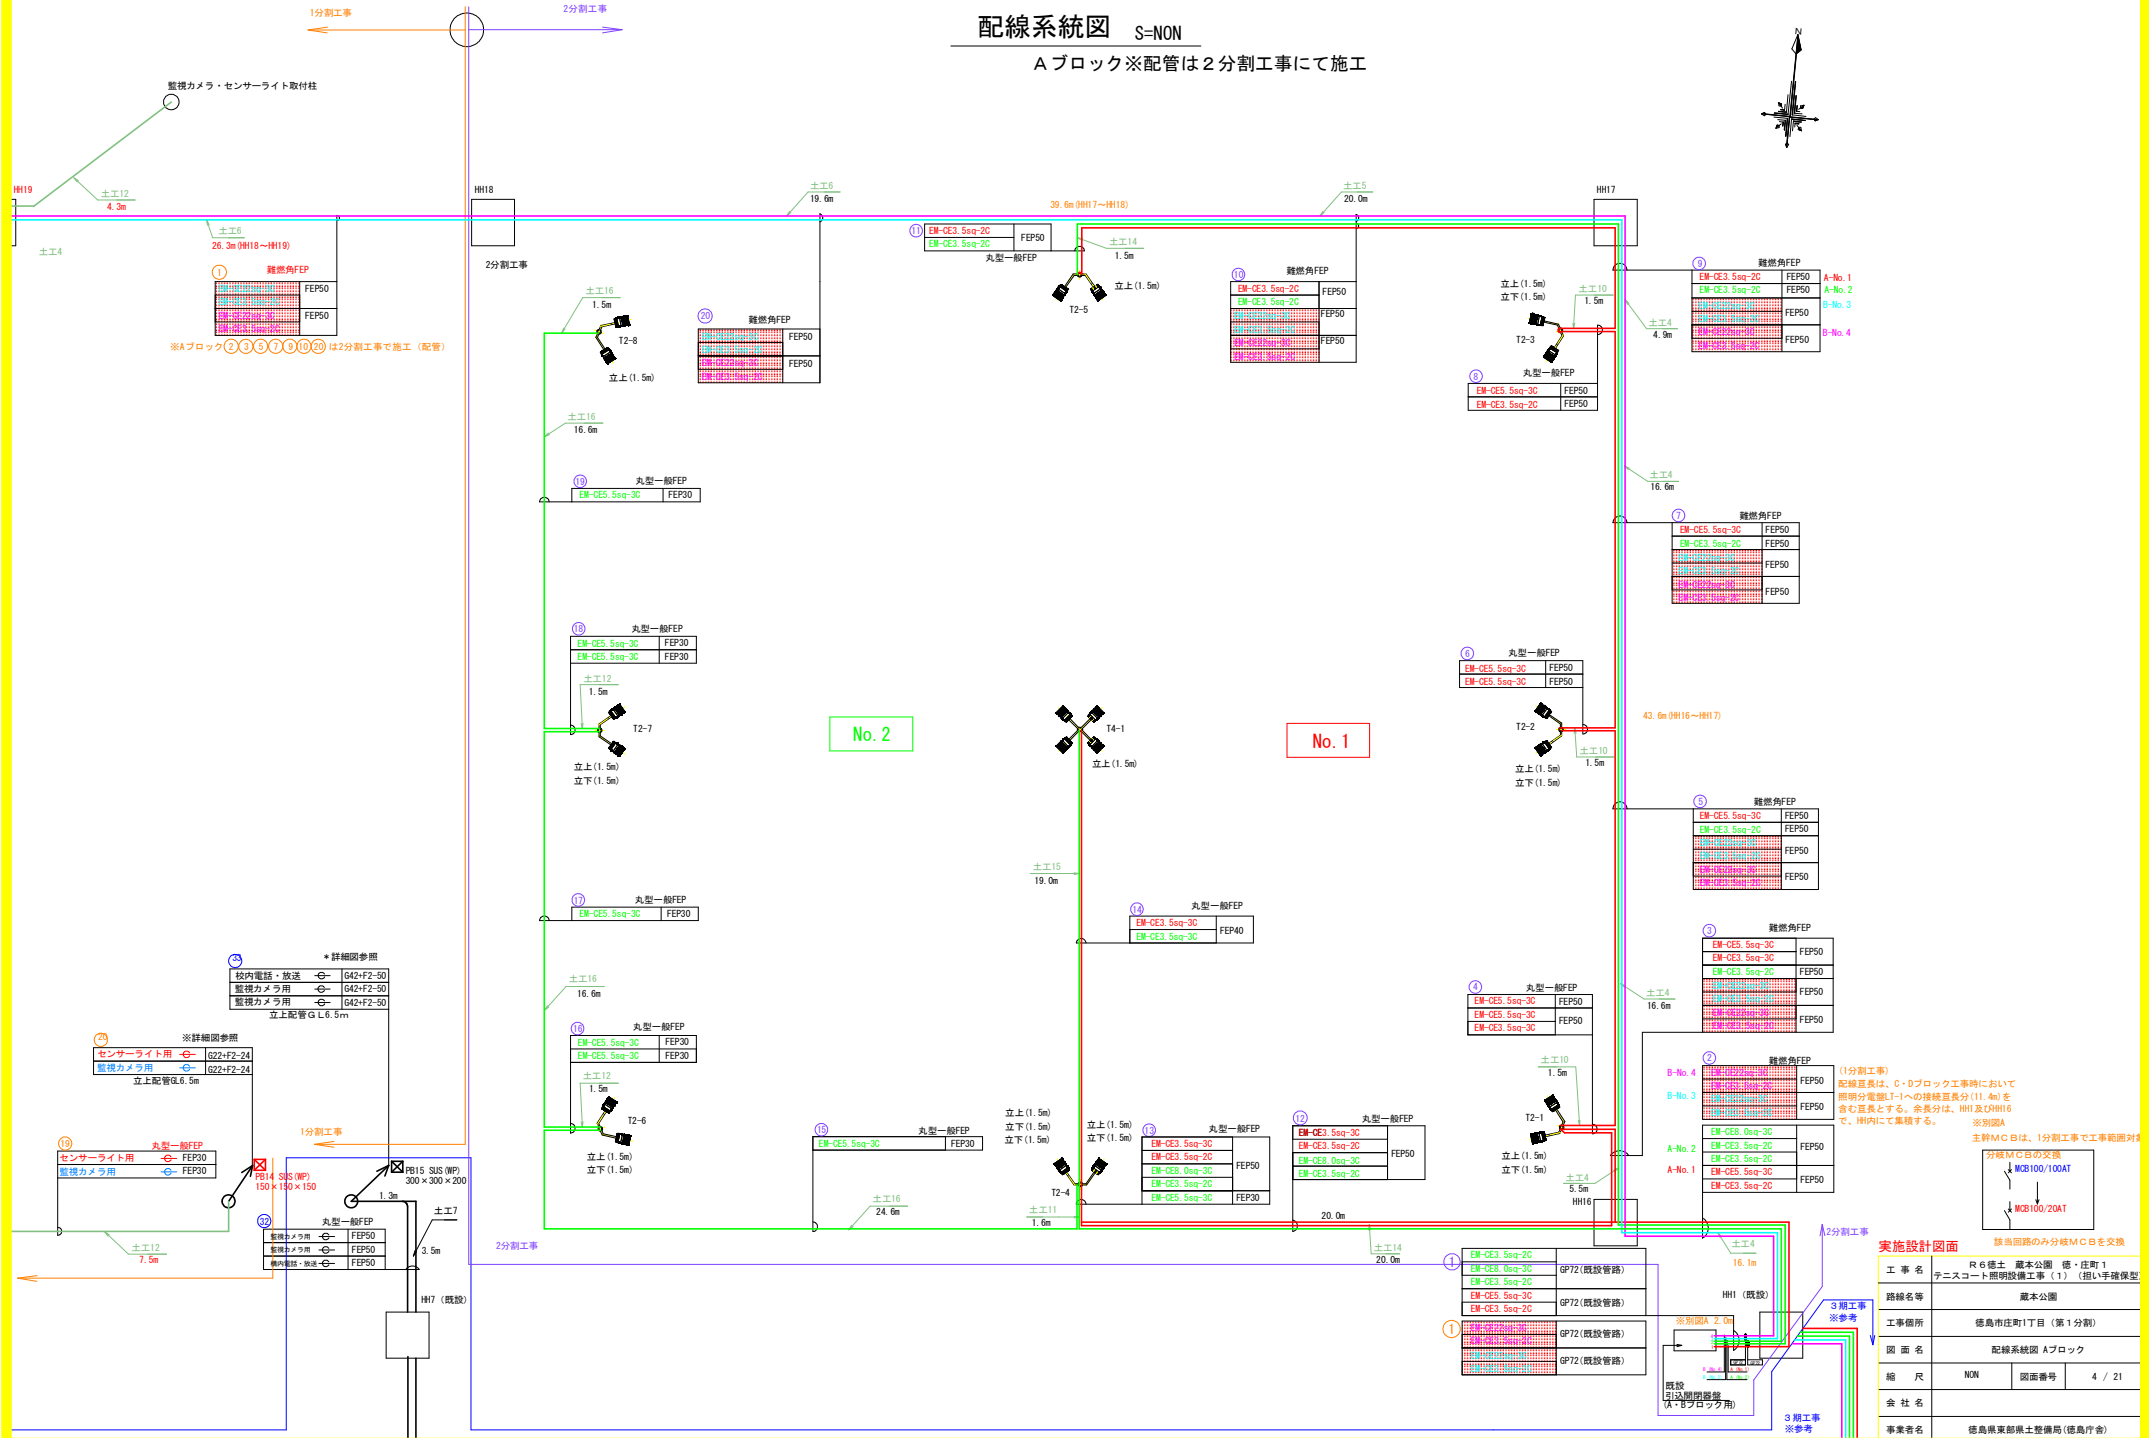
配線系統図 S=NON

Aブロック※配管は２分割工事にて施工

1分割工事
2分割工事

監視カメラ・センサーライト取付柱

HH19
土工12
4.3m
土工4
土工6
26.3m(HH18～HH19)
HH18
2分割工事
土工6
19.6m
39.6m(HH17～HH18)
土工5
20.0m
HH17

①
難燃角FEP
FEP50
FEP50
※Aブロック②③⑤⑦⑨⑩⑳は2分割工事で施工（配管）

⑪
EM-CE3.5sq-2C
EM-CE3.5sq-2C
FEP50
丸型一般FEP
土工14
1.5m
立上(1.5m)
T2-5

⑩
難燃角FEP
EM-CE3.5sq-2C
EM-CE3.5sq-2C
FEP50
FEP50
FEP50

⑨
難燃角FEP
EM-CE3.5sq-2C
EM-CE3.5sq-2C
FEP50
FEP50
FEP50
FEP50
A-No.1
A-No.2
B-No.3
B-No.4

立上(1.5m)
立下(1.5m)
土工10
1.5m
T2-3
土工4
4.9m

⑧
丸型一般FEP
EM-CE5.5sq-3C
EM-CE3.5sq-2C
FEP50
FEP50

土工16
1.5m
T2-8
立上(1.5m)

⑳
難燃角FEP
FEP50
FEP50

土工16
16.6m

⑲
丸型一般FEP
EM-CE5.5sq-3C
FEP30

土工4
16.6m

⑦
難燃角FEP
EM-CE5.5sq-3C
EM-CE3.5sq-2C
FEP50
FEP50
FEP50
FEP50

⑱
丸型一般FEP
EM-CE5.5sq-3C
EM-CE5.5sq-3C
FEP30
FEP30
土工12
1.5m
T2-7
立上(1.5m)
立下(1.5m)

No.2

T4-1
立上(1.5m)

⑥
丸型一般FEP
EM-CE5.5sq-3C
EM-CE5.5sq-3C
FEP50
FEP50

No.1

T2-2
土工10
1.5m
立上(1.5m)
立下(1.5m)
43.6m(HH16～HH17)

⑤
難燃角FEP
EM-CE5.5sq-3C
EM-CE3.5sq-2C
FEP50
FEP50
FEP50
FEP50

土工15
19.0m

⑰
丸型一般FEP
EM-CE5.5sq-3C
FEP30

⑭
丸型一般FEP
EM-CE3.5sq-3C
EM-CE3.5sq-3C
FEP40

③
難燃角FEP
EM-CE5.5sq-3C
EM-CE3.5sq-3C
EM-CE3.5sq-2C
FEP50
FEP50
FEP50
FEP50

㉞
＊詳細図参照
校内電話・放送
監視カメラ用
監視カメラ用
G42+F2-50
G42+F2-50
G42+F2-50
立上配管GL6.5m

土工16
16.6m

④
丸型一般FEP
EM-CE5.5sq-3C
EM-CE5.5sq-3C
EM-CE3.5sq-3C
FEP50
FEP50

土工4
16.6m

⑯
丸型一般FEP
EM-CE5.5sq-3C
EM-CE5.5sq-3C
FEP30
FEP30
土工12
1.5m
T2-6
立上(1.5m)
立下(1.5m)

㉔
※詳細図参照
センサーライト用
監視カメラ用
G22+F2-24
G22+F2-24
立上配管GL6.5m

②
難燃角FEP
B-No.4
B-No.3
FEP50
FEP50
A-No.2
A-No.1
EM-CE8.0sq-3C
EM-CE3.5sq-2C
EM-CE3.5sq-2C
EM-CE5.5sq-3C
EM-CE3.5sq-2C
FEP50
FEP50

(1分割工事)
配線亘長は、C・Dブロック工事時において照明分電盤LT-1への接続亘長分(11.4m)を含む亘長とする。余長分は、HH1及びHH16で、HH内にて集積する。
※別図A
主幹MCBは、1分割工事で工事範囲対象
分岐MCBの交換
MCB100/100AT
MCB100/20AT
該当回路のみ分岐MCBを交換

土工10
1.5m
T2-1
立上(1.5m)
立下(1.5m)
土工4
5.5m
HH16

⑲
丸型一般FEP
センサーライト用
監視カメラ用
FEP30
FEP30

1分割工事
PB14 SUS(WP)
150×150×150
PB15 SUS(WP)
300×300×200
1.3m
土工7
3.5m

⑮
丸型一般FEP
EM-CE5.5sq-3C
FEP30

立上(1.5m)
立下(1.5m)
立下(1.5m)
立上(1.5m)
立下(1.5m)
T2-4

⑬
丸型一般FEP
EM-CE3.5sq-3C
EM-CE3.5sq-2C
EM-CE8.0sq-3C
EM-CE3.5sq-2C
EM-CE5.5sq-3C
FEP50
FEP30

⑫
丸型一般FEP
EM-CE3.5sq-3C
EM-CE3.5sq-2C
EM-CE8.0sq-3C
EM-CE3.5sq-2C
FEP50

土工16
24.6m
土工11
1.6m
20.0m

土工12
7.5m

㉜
丸型一般FEP
監視カメラ用
監視カメラ用
構内電話・放送
FEP50
FEP50
FEP50

2分割工事
HH7（既設）

土工14
20.0m

①
EM-CE3.5sq-2C
EM-CE8.0sq-3C
EM-CE3.5sq-2C
EM-CE5.5sq-3C
EM-CE3.5sq-2C
GP72(既設管路)
GP72(既設管路)
①
GP72(既設管路)
GP72(既設管路)

土工4
16.1m
2分割工事
HH1（既設）
※別図A 2.0m
既設
引込開閉器盤
(A・Bブロック用)
3期工事
※参考
3期工事
※参考

実施設計図面
| 工事名 | R6徳土 蔵本公園 徳・庄町1 テニスコート照明設備工事（1）（担い手確保型） |
| 路線名等 | 蔵本公園 |
| 工事個所 | 徳島市庄町1丁目（第1分割） |
| 図面名 | 配線系統図 Aブロック |
| 縮尺 | NON | 図面番号 | 4 / 21 |
| 会社名 | |
| 事業者名 | 徳島県東部県土整備局(徳島庁舎) |